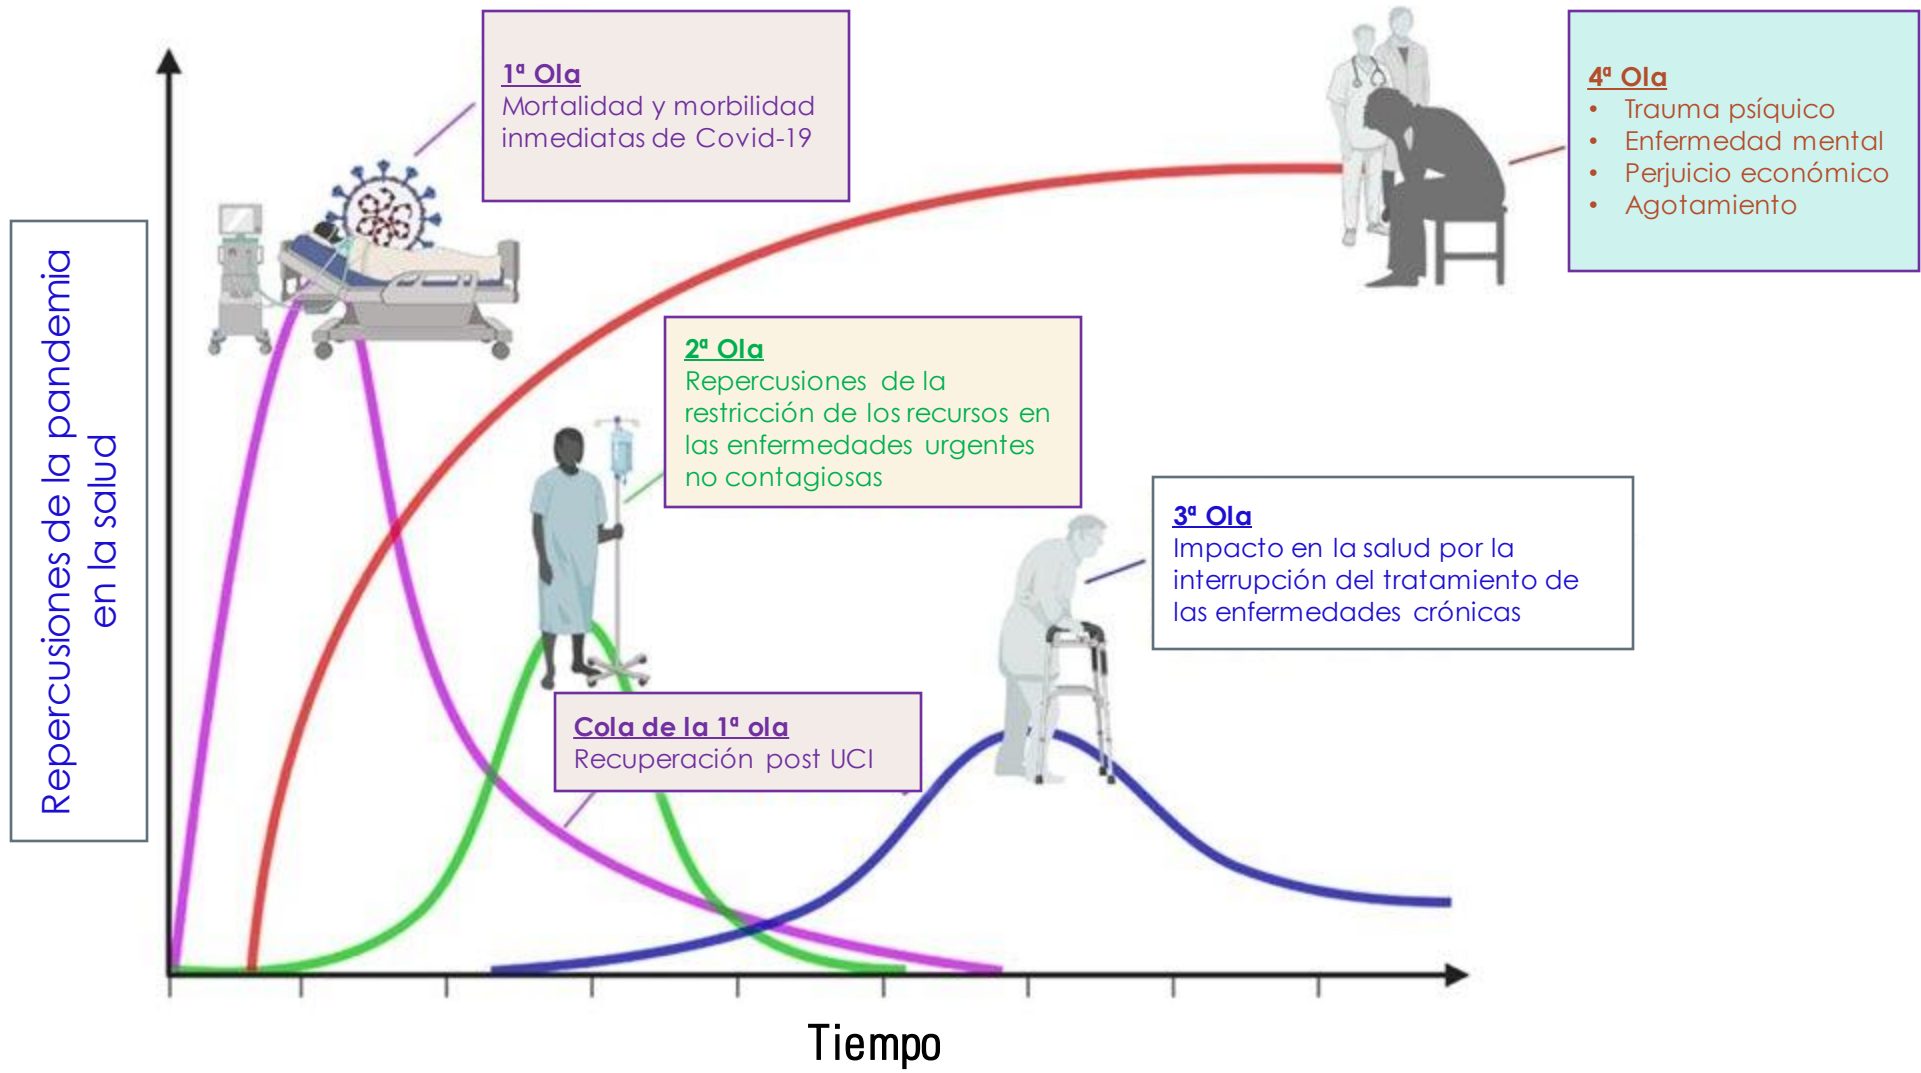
Repercusiones de la pandemia en la salud

1ª Ola
Mortalidad y morbilidad inmediatas de Covid-19

4ª Ola
• Trauma psíquico
• Enfermedad mental
• Perjuicio económico
• Agotamiento

2ª Ola
Repercusiones de la restricción de los recursos en las enfermedades urgentes no contagiosas

3ª Ola
Impacto en la salud por la interrupción del tratamiento de las enfermedades crónicas

Cola de la 1ª ola
Recuperación post UCI

Tiempo